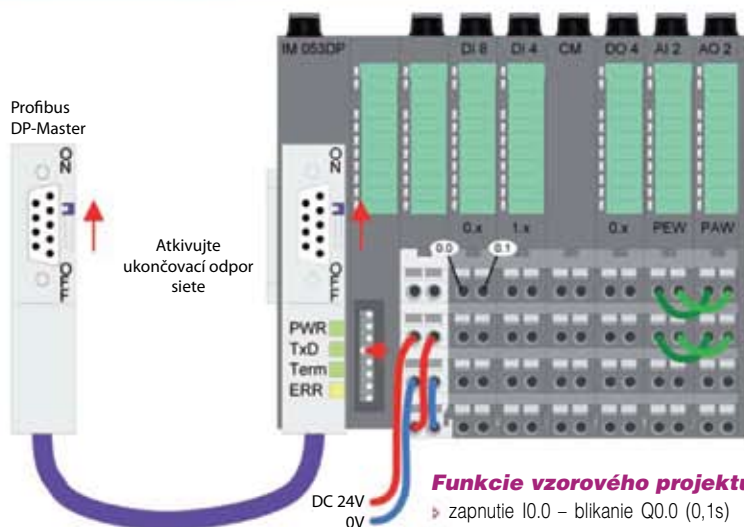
Profibus DP-Master

ON

OFF

Atkivujte ukončovací odpor siete

IM 053DP

DI 8

DI 4

CM

DO 4

AI 2

AO 2

ON

OFF

0.x

1.x

0.x

PEW

PAW

0.0

0.1

PWR

TxD

Term

ERR

DC 24V

0V

Funkcie vzorového projektu

zapnutie I0.0 – blikanie Q0.0 (0,1s)